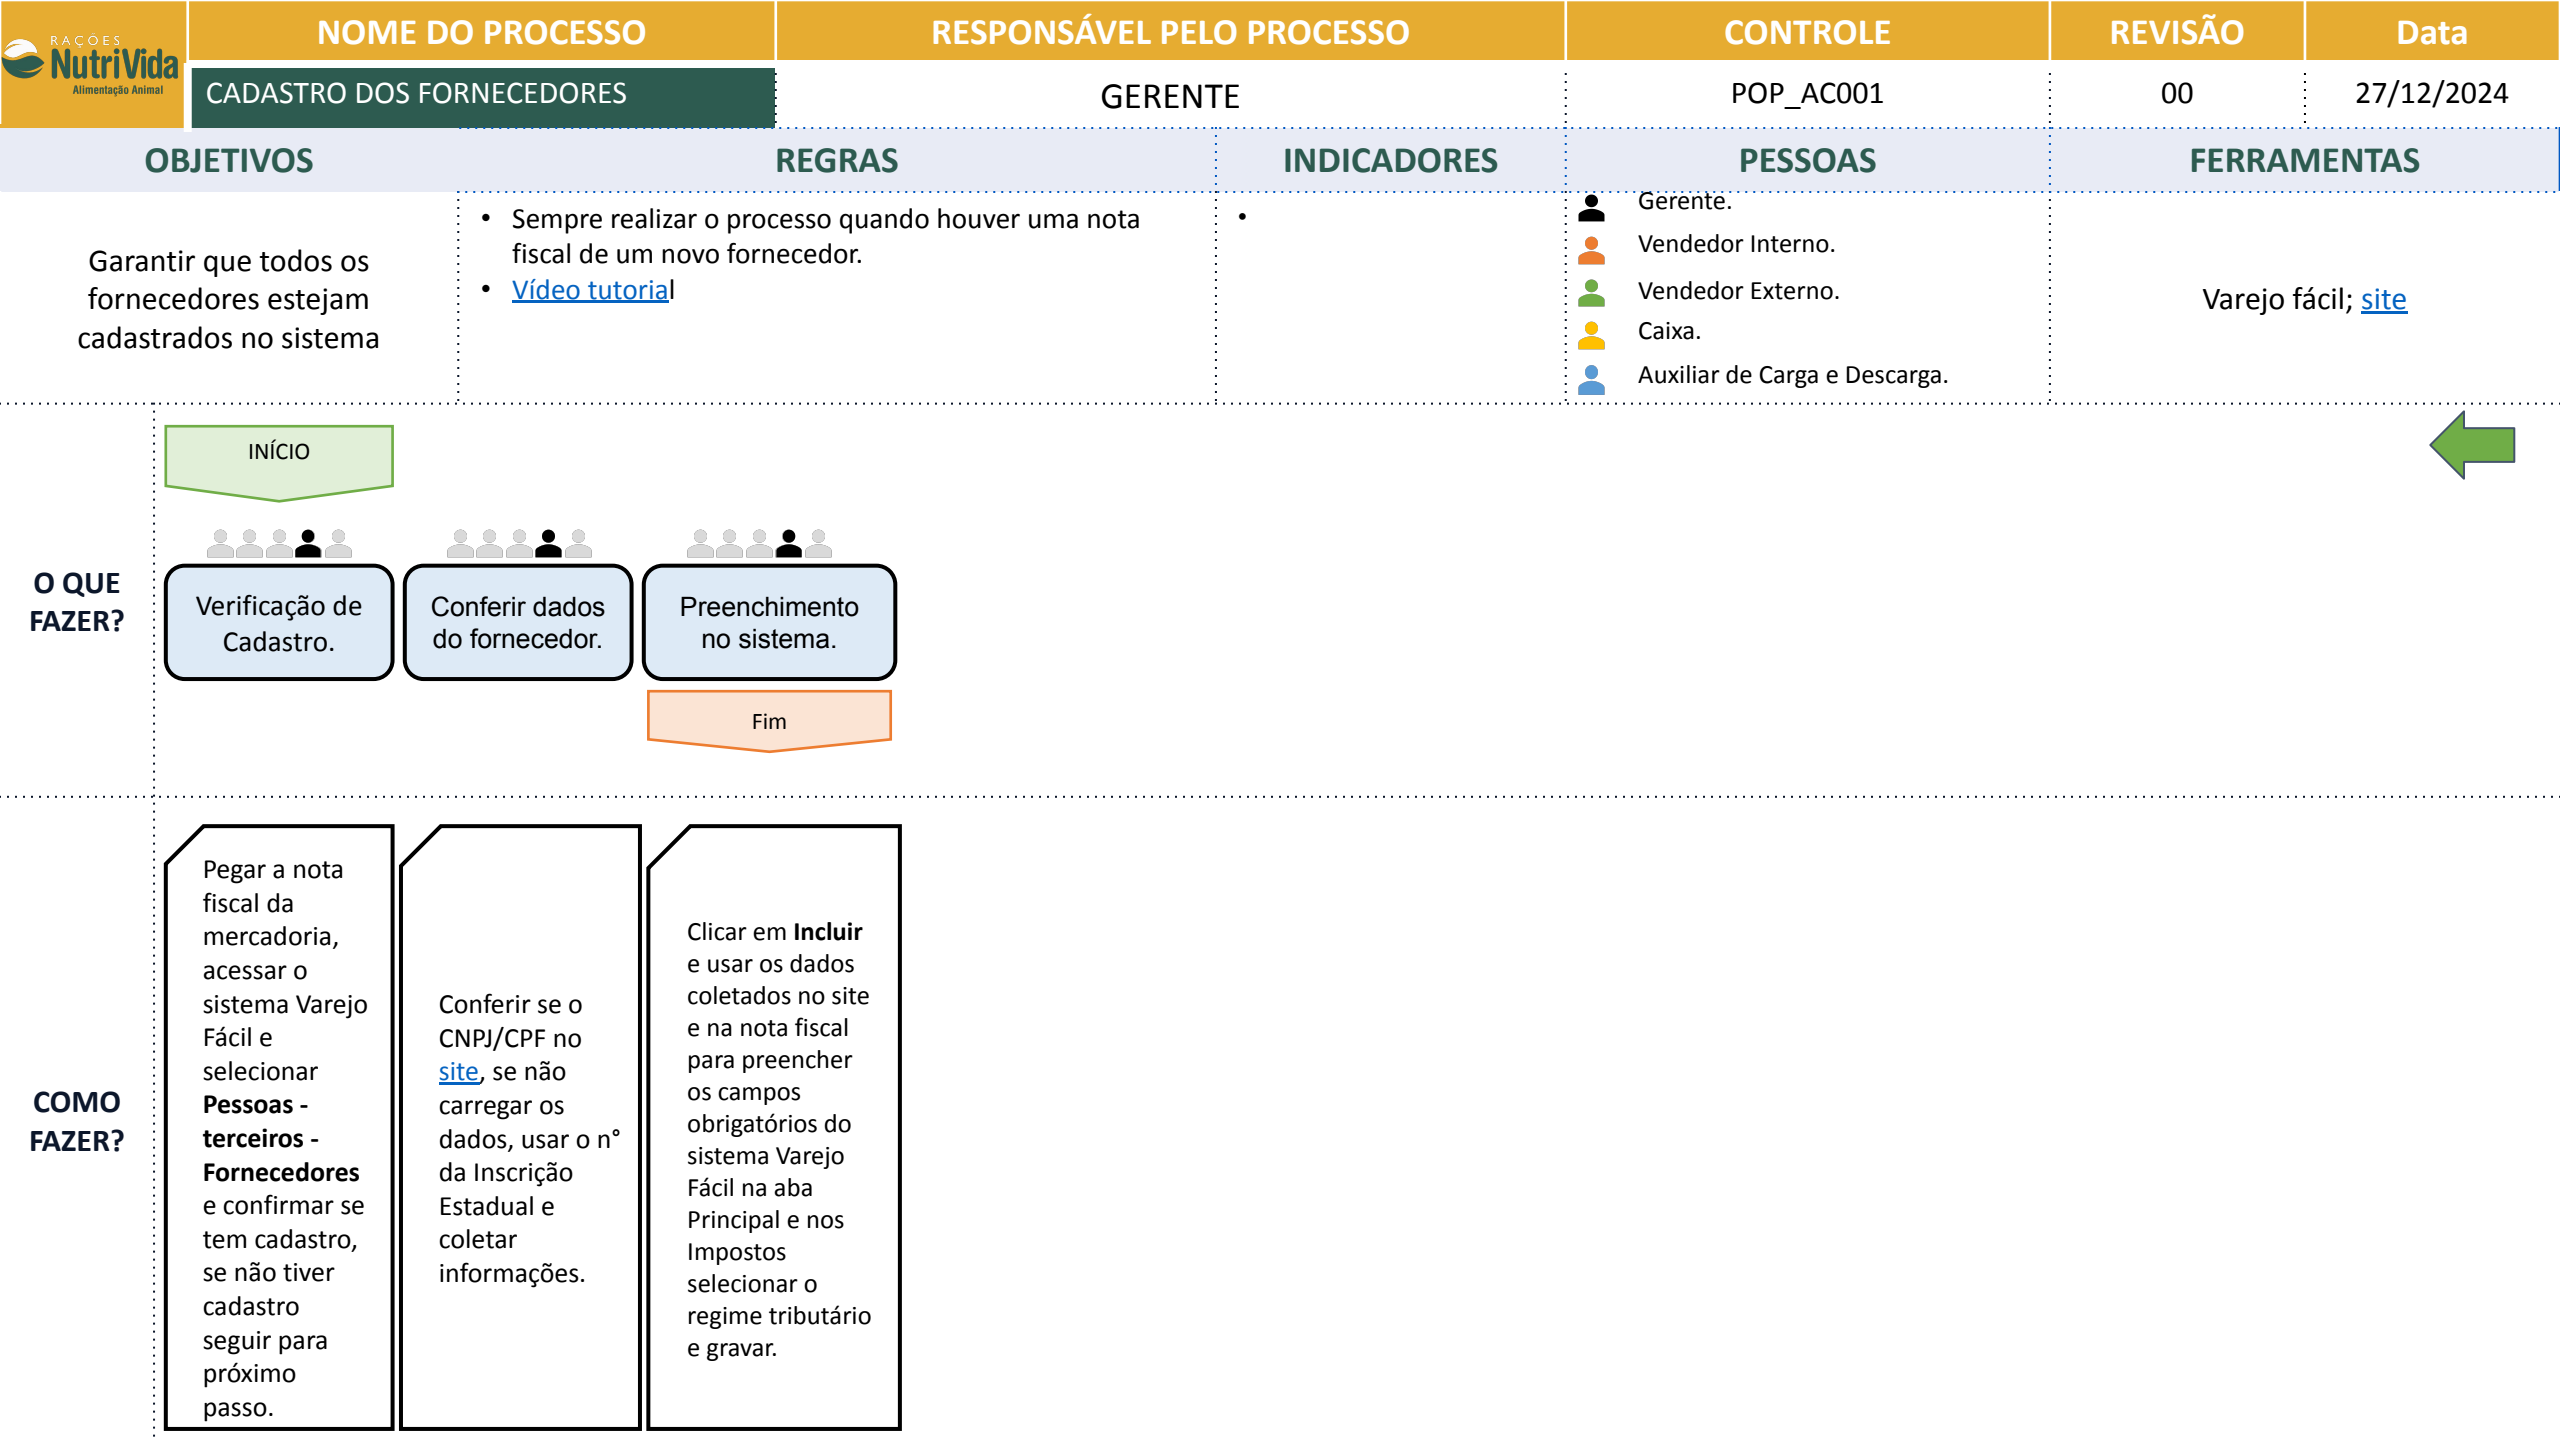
RAÇÕES NutriVida Alimentação Animal

| NOME DO PROCESSO | RESPONSÁVEL PELO PROCESSO | CONTROLE | REVISÃO | Data |
|---|---|---|---|---|
| CADASTRO DOS FORNECEDORES | GERENTE | POP_AC001 | 00 | 27/12/2024 |

| OBJETIVOS | REGRAS | INDICADORES | PESSOAS | FERRAMENTAS |
|---|---|---|---|---|
| Garantir que todos os fornecedores estejam cadastrados no sistema | • Sempre realizar o processo quando houver uma nota fiscal de um novo fornecedor. • Vídeo tutorial | • | Gerente. Vendedor Interno. Vendedor Externo. Caixa. Auxiliar de Carga e Descarga. | Varejo fácil; site |

O QUE FAZER?

INÍCIO

Verificação de Cadastro.

Conferir dados do fornecedor.

Preenchimento no sistema.

Fim

COMO FAZER?

Pegar a nota fiscal da mercadoria, acessar o sistema Varejo Fácil e selecionar **Pessoas - terceiros - Fornecedores** e confirmar se tem cadastro, se não tiver cadastro seguir para próximo passo.

Conferir se o CNPJ/CPF no site, se não carregar os dados, usar o n° da Inscrição Estadual e coletar informações.

Clicar em **Incluir** e usar os dados coletados no site e na nota fiscal para preencher os campos obrigatórios do sistema Varejo Fácil na aba Principal e nos Impostos selecionar o regime tributário e gravar.